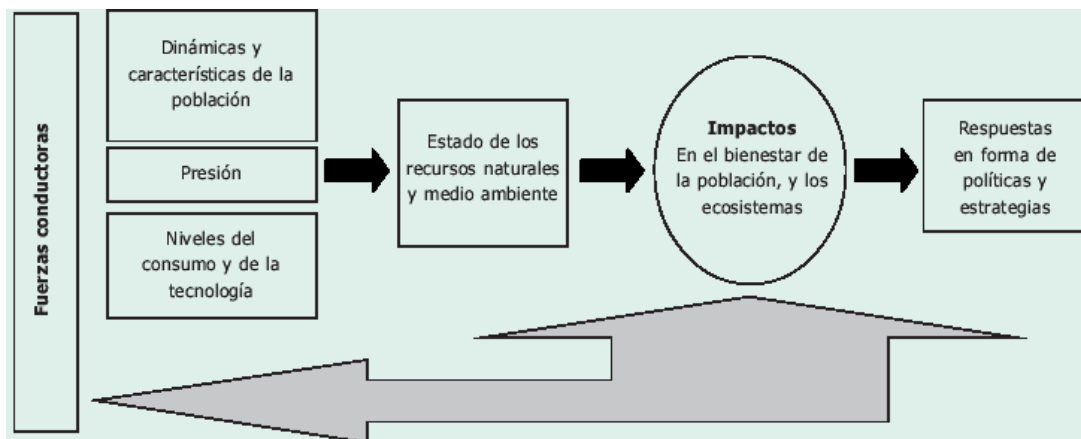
Fuerzas conductoras

Dinámicas y características de la población

Presión

Niveles del consumo y de la tecnología

Estado de los recursos naturales y medio ambiente

**Impactos**
En el bienestar de la población, y los ecosistemas

Respuestas en forma de políticas y estrategias